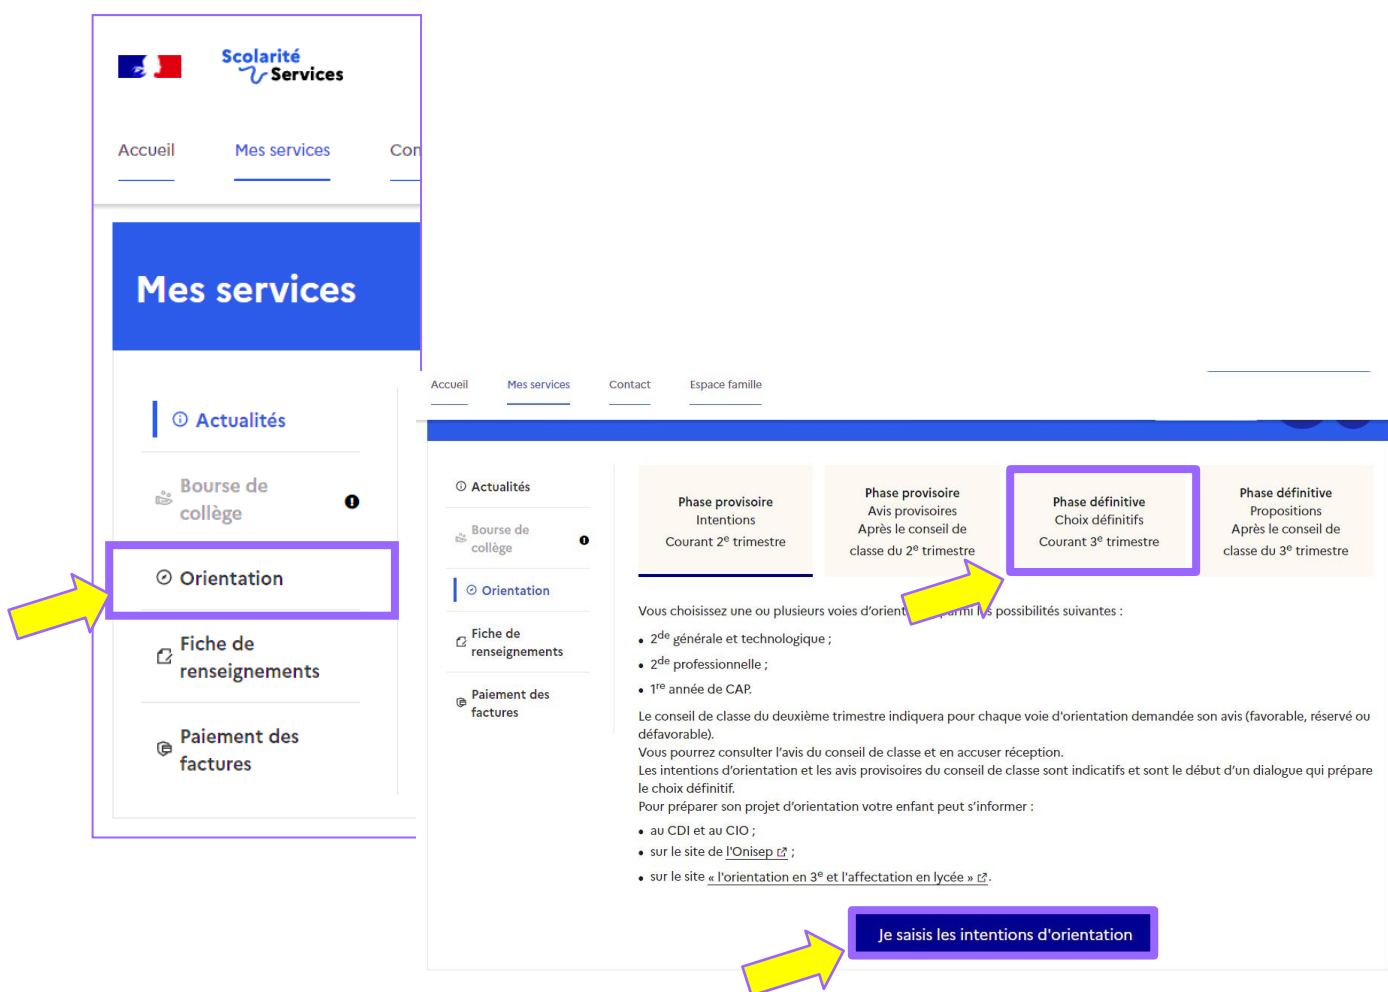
Scolarité Services

Accueil Mes services Con

Mes services

Actualités

Bourse de collège

Orientation

Fiche de renseignements

Paiement des factures

Accueil Mes services Contact Espace famille

Actualités

Bourse de collège

Orientation

Fiche de renseignements

Paiement des factures

Phase provisoire
Intentions
Courant 2$^{e}$ trimestre

Phase provisoire
Avis provisoires
Après le conseil de classe du 2$^{e}$ trimestre

Phase définitive
Choix définitifs
Courant 3$^{e}$ trimestre

Phase définitive
Propositions
Après le conseil de classe du 3$^{e}$ trimestre

Vous choisissez une ou plusieurs voies d'orient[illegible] parmi les possibilités suivantes :
• 2$^{de}$ générale et technologique ;
• 2$^{de}$ professionnelle ;
• 1$^{re}$ année de CAP.

Le conseil de classe du deuxième trimestre indiquera pour chaque voie d'orientation demandée son avis (favorable, réservé ou défavorable).
Vous pourrez consulter l'avis du conseil de classe et en accuser réception.
Les intentions d'orientation et les avis provisoires du conseil de classe sont indicatifs et sont le début d'un dialogue qui prépare le choix définitif.
Pour préparer son projet d'orientation votre enfant peut s'informer :
• au CDI et au CIO ;
• sur le site de l'Onisep ;
• sur le site « l'orientation en 3$^{e}$ et l'affectation en lycée ».

Je saisis les intentions d'orientation